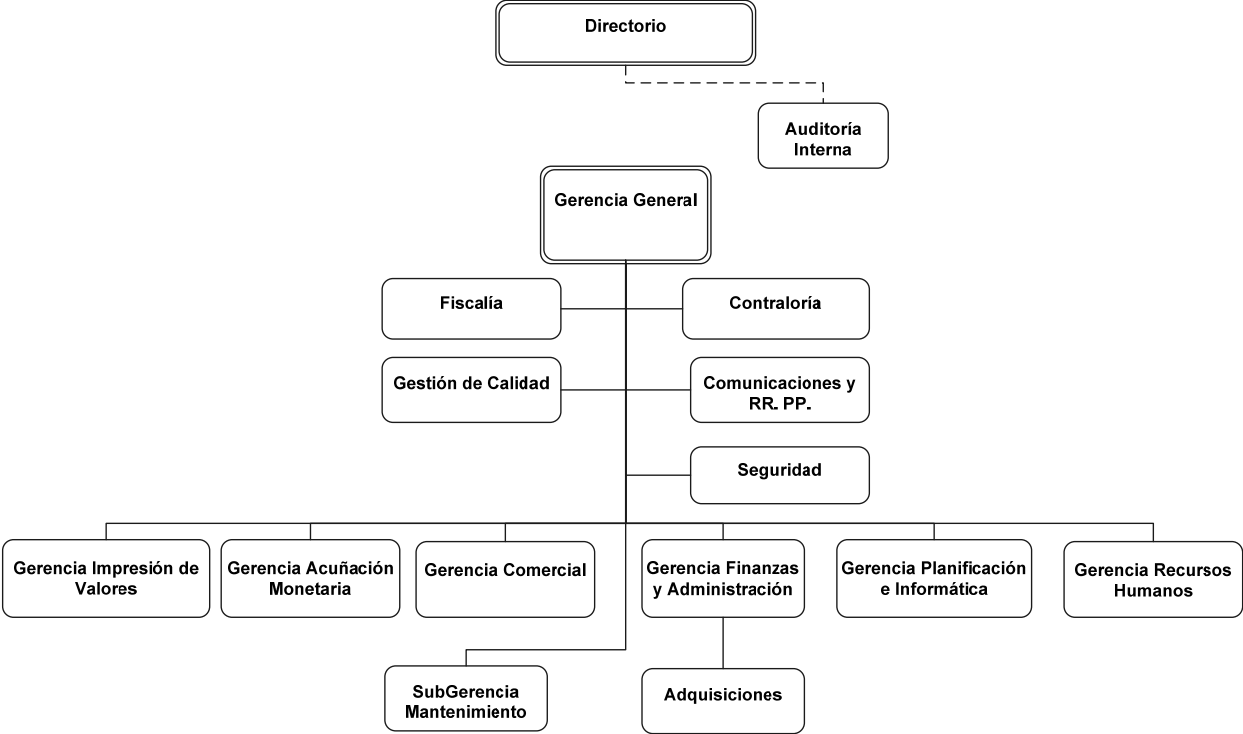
Directorio

Auditoría Interna

Gerencia General

Fiscalía

Contraloría

Gestión de Calidad

Comunicaciones y RR. PP.

Seguridad

Gerencia Impresión de Valores

Gerencia Acuñación Monetaria

Gerencia Comercial

Gerencia Finanzas y Administración

Gerencia Planificación e Informática

Gerencia Recursos Humanos

SubGerencia Mantenimiento

Adquisiciones